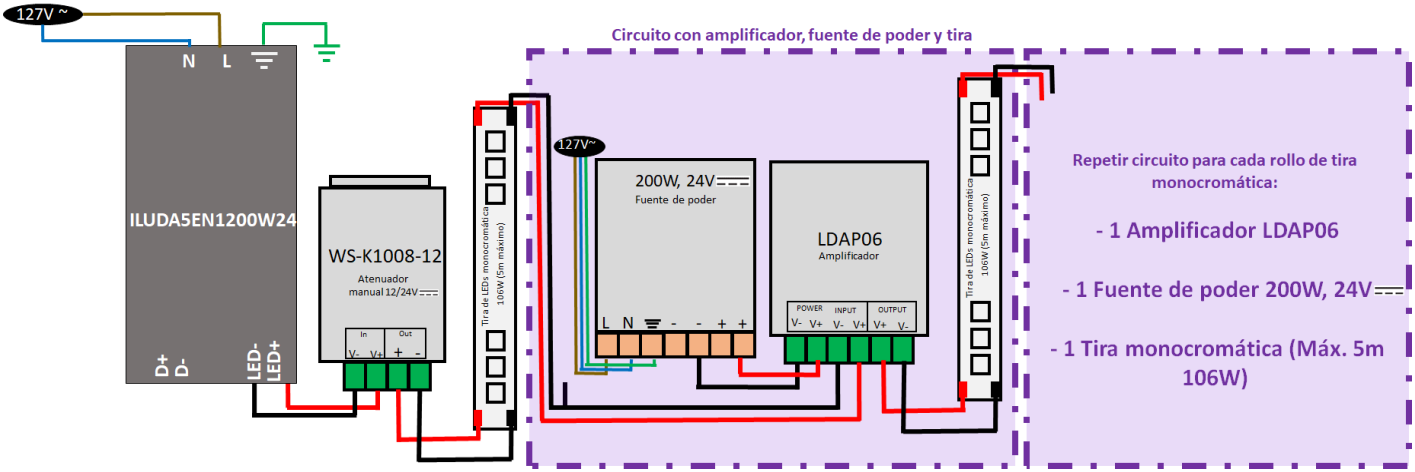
127V ~

N L

ILUDA5EN1200W24

D+ D-

LED- LED+

WS-K1008-12

Atenuador manual 12/24V

In Out

V- V+ + -

Tira de LEDs monocromática 106W (5m máximo)

Circuito con amplificador, fuente de poder y tira

127V~

200W, 24V

Fuente de poder

L N - - + +

LDAP06

Amplificador

POWER INPUT OUTPUT

V- V+ V- V+ V+ V-

Tira de LEDs monocromática 106W (5m máximo)

Repetir circuito para cada rollo de tira monocromática:

- 1 Amplificador LDAP06

- 1 Fuente de poder 200W, 24V

- 1 Tira monocromática (Máx. 5m 106W)